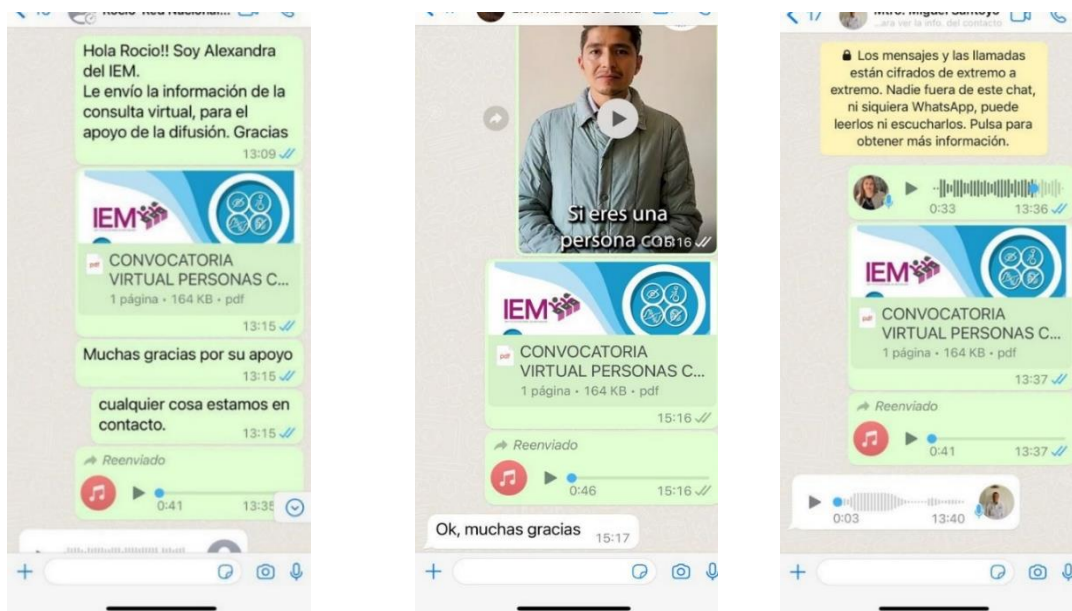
Rocío Red Nacional...

Hola Rocio!! Soy Alexandra del IEM.
Le envío la información de la consulta virtual, para el apoyo de la difusión. Gracias
13:09

IEM

CONVOCATORIA VIRTUAL PERSONAS C...
1 página • 164 KB • pdf
13:15

Muchas gracias por su apoyo
13:15

cualquier cosa estamos en contacto.
13:15

Reenviado
0:41
13:35

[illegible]

Si eres una persona COB
13:16

IEM

CONVOCATORIA VIRTUAL PERSONAS C...
1 página • 164 KB • pdf
15:16

Reenviado
0:46
15:16

Ok, muchas gracias
15:17

17
Mtro. Miguel Santoyo
...ara ver la info. del contacto

Los mensajes y las llamadas están cifrados de extremo a extremo. Nadie fuera de este chat, ni siquiera WhatsApp, puede leerlos ni escucharlos. Pulsa para obtener más información.

0:33
13:36

IEM

CONVOCATORIA VIRTUAL PERSONAS C...
1 página • 164 KB • pdf
13:37

Reenviado
0:41
13:37

0:03
13:40